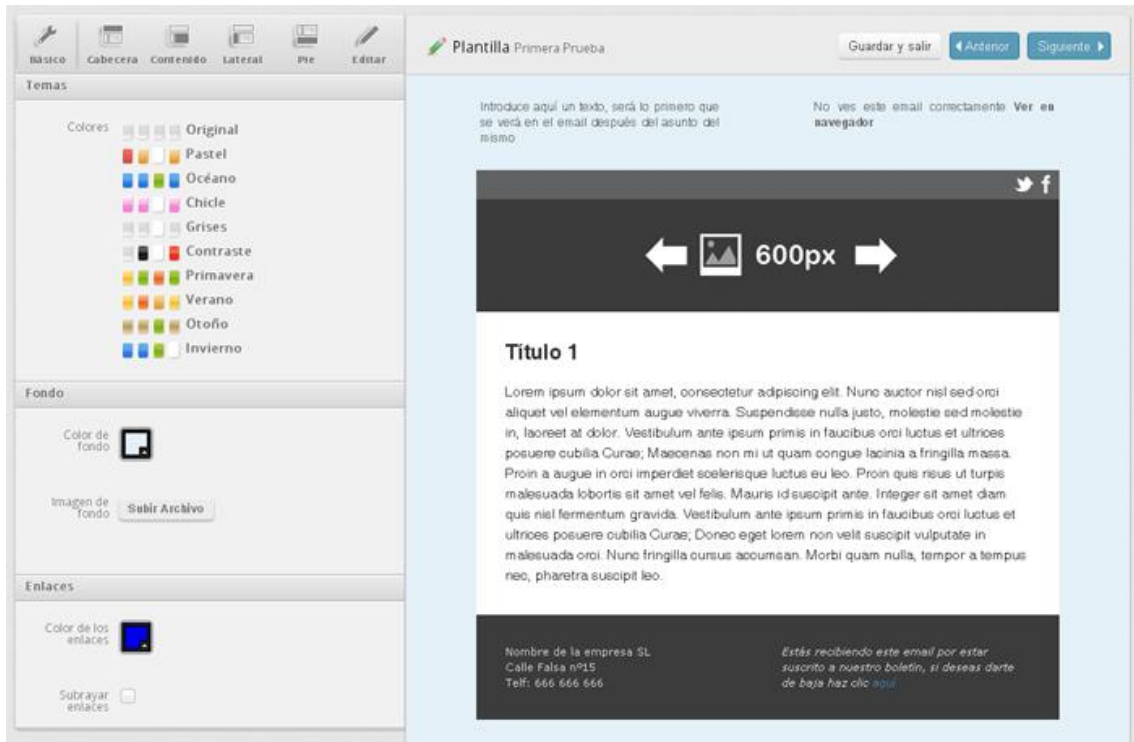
Básico Cabecera Contenido Lateral Pie Editar

Temas

Colores Original
Pastel
Océano
Chicle
Grises
Contraste
Primavera
Verano
Otoño
Invierno

Fondo

Color de fondo

Imagen de fondo Subir Archivo

Enlaces

Color de los enlaces

Subrayar enlaces

Plantilla Primera Prueba

Guardar y salir ◂Anterior Siguiente ▸

Introduce aquí un texto, será lo primero que se verá en el email después del asunto del mismo

No ves este email correctamente **Ver en navegador**

600px

Título 1

Lorem ipsum dolor sit amet, consectetur adipiscing elit. Nunc auctor nisl sed orci aliquet vel elementum augue viverra. Suspendisse nulla justo, molestie sed molestie in, laoreet at dolor. Vestibulum ante ipsum primis in faucibus orci luctus et ultrices posuere cubilia Curae; Maecenas non mi ut quam congue lacinia a fringilla massa. Proin a augue in orci imperdiet scelerisque luctus eu leo. Proin quis risus ut turpis malesuada lobortis sit amet vel felis. Mauris id suscipit ante. Integer sit amet diam quis nisl fermentum gravida. Vestibulum ante ipsum primis in faucibus orci luctus et ultrices posuere cubilia Curae; Donec eget lorem non velit suscipit vulputate in malesuada orci. Nunc fringilla cursus accumsan. Morbi quam nulla, tempor a tempus nec, pharetra suscipit leo.

Nombre de la empresa SL
Calle Falsa nº15
Telf: 666 666 666

Estás recibiendo este email por estar suscrito a nuestro boletín, si deseas darte de baja haz clic aquí